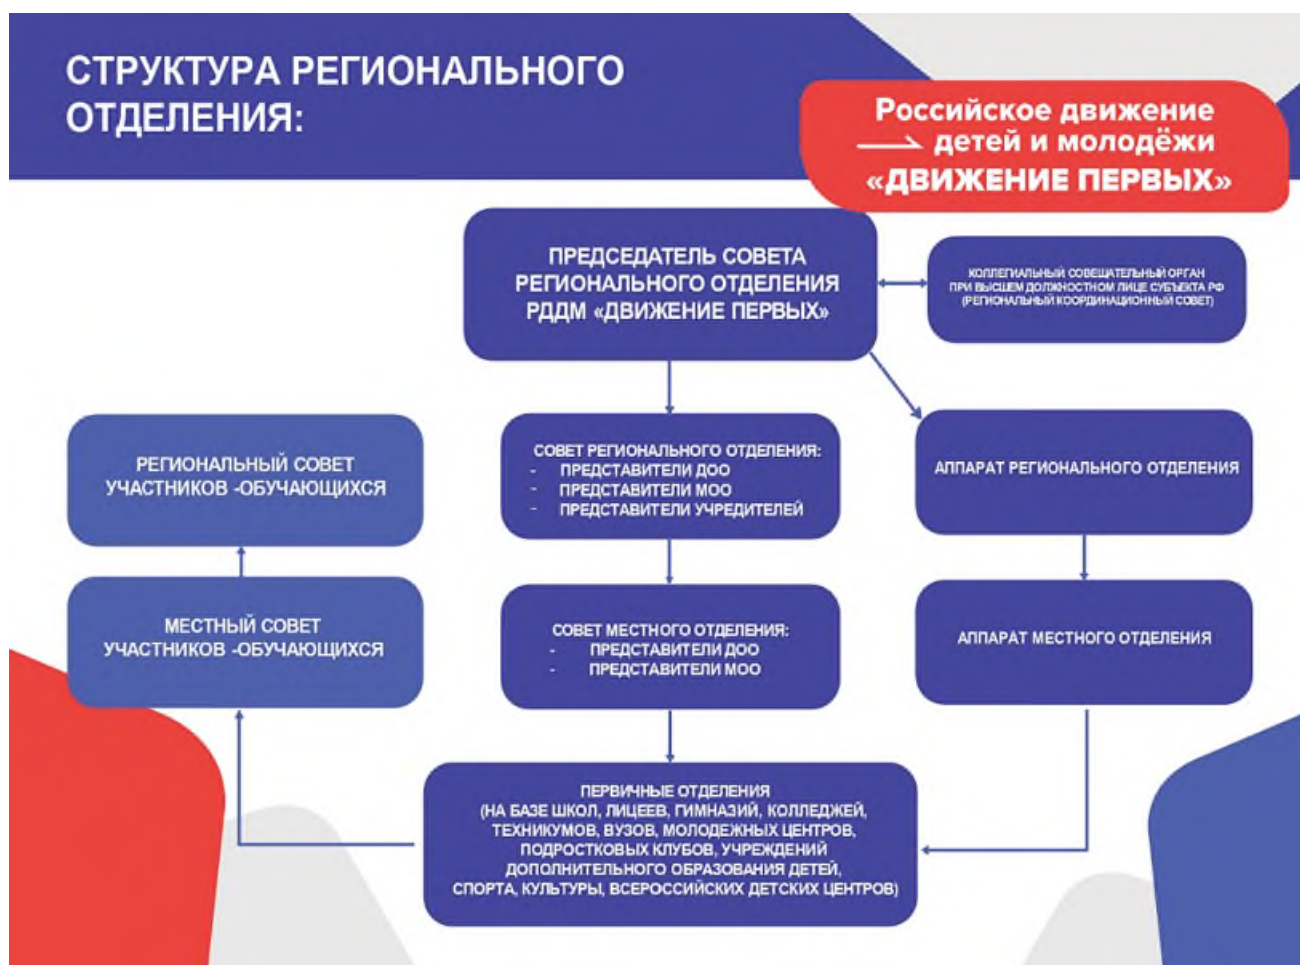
СТРУКТУРА РЕГИОНАЛЬНОГО ОТДЕЛЕНИЯ:

Российское движение детей и молодёжи «ДВИЖЕНИЕ ПЕРВЫХ»

ПРЕДСЕДАТЕЛЬ СОВЕТА РЕГИОНАЛЬНОГО ОТДЕЛЕНИЯ РДДМ «ДВИЖЕНИЕ ПЕРВЫХ»

КОЛЛЕГИАЛЬНЫЙ СОВЕЩАТЕЛЬНЫЙ ОРГАН ПРИ ВЫСШЕМ ДОЛЖНОСТНОМ ЛИЦЕ СУБЪЕКТА РФ (РЕГИОНАЛЬНЫЙ КООРДИНАЦИОННЫЙ СОВЕТ)

РЕГИОНАЛЬНЫЙ СОВЕТ УЧАСТНИКОВ -ОБУЧАЮЩИХСЯ

СОВЕТ РЕГИОНАЛЬНОГО ОТДЕЛЕНИЯ:
- ПРЕДСТАВИТЕЛИ ДОО
- ПРЕДСТАВИТЕЛИ МОО
- ПРЕДСТАВИТЕЛИ УЧРЕДИТЕЛЕЙ

АППАРАТ РЕГИОНАЛЬНОГО ОТДЕЛЕНИЯ

МЕСТНЫЙ СОВЕТ УЧАСТНИКОВ -ОБУЧАЮЩИХСЯ

СОВЕТ МЕСТНОГО ОТДЕЛЕНИЯ:
- ПРЕДСТАВИТЕЛИ ДОО
- ПРЕДСТАВИТЕЛИ МОО

АППАРАТ МЕСТНОГО ОТДЕЛЕНИЯ

ПЕРВИЧНЫЕ ОТДЕЛЕНИЯ (НА БАЗЕ ШКОЛ, ЛИЦЕЕВ, ГИМНАЗИЙ, КОЛЛЕДЖЕЙ, ТЕХНИКУМОВ, ВУЗОВ, МОЛОДЕЖНЫХ ЦЕНТРОВ, ПОДРОСТКОВЫХ КЛУБОВ, УЧРЕЖДЕНИЙ ДОПОЛНИТЕЛЬНОГО ОБРАЗОВАНИЯ ДЕТЕЙ, СПОРТА, КУЛЬТУРЫ, ВСЕРОССИЙСКИХ ДЕТСКИХ ЦЕНТРОВ)